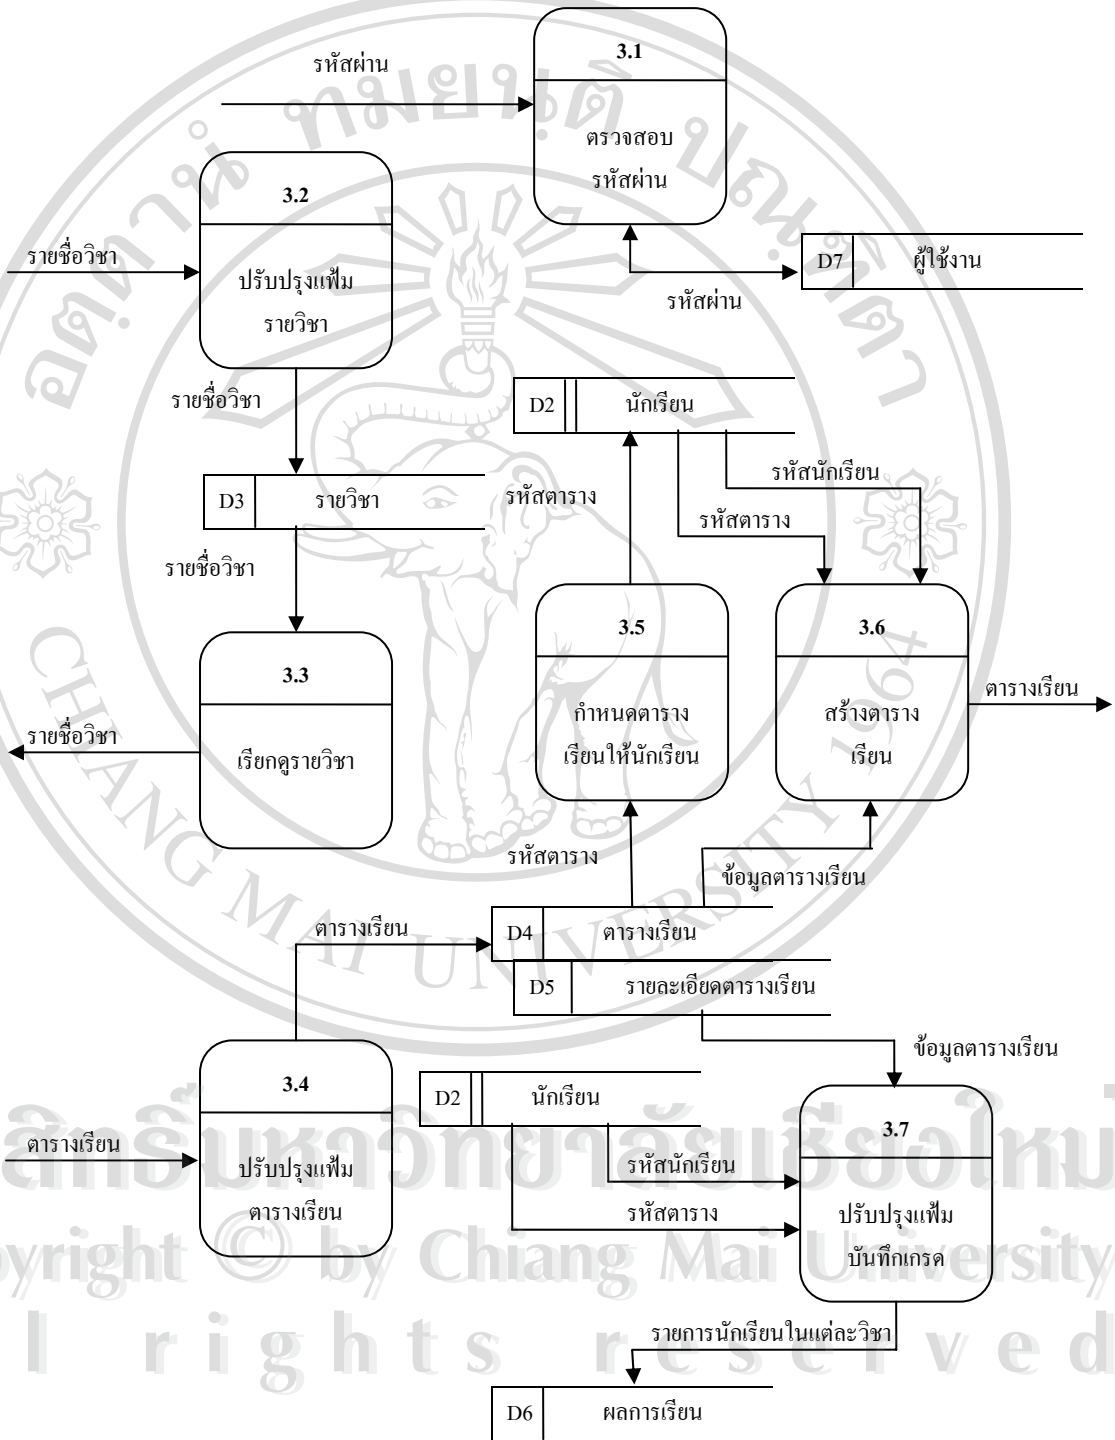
รหัสผ่าน

3.1

ตรวจสอบรหัสผ่าน

3.2

รายชื่อวิชา

ปรับปรุงแฟ้มรายวิชา

D7 ผู้ใช้งาน

รหัสผ่าน

รายชื่อวิชา

D2 นักเรียน

รหัสนักเรียน

D3 รายวิชา

รหัสตาราง

รหัสตาราง

รายชื่อวิชา

3.5

3.6

3.3

กำหนดตารางเรียนให้นักเรียน

สร้างตารางเรียน

ตารางเรียน

รายชื่อวิชา

เรียกดูรายวิชา

รหัสตาราง

ข้อมูลตารางเรียน

ตารางเรียน

D4 ตารางเรียน

D5 รายละเอียดตารางเรียน

ข้อมูลตารางเรียน

3.4

D2 นักเรียน

3.7

ตารางเรียน

ปรับปรุงแฟ้มตารางเรียน

รหัสนักเรียน

รหัสตาราง

ปรับปรุงแฟ้มบันทึกเกรด

รายการนักเรียนในแต่ละวิชา

D6 ผลการเรียน

ลิขสิทธิ์มหาวิทยาลัยเชียงใหม่
Copyright © by Chiang Mai University
All rights reserved